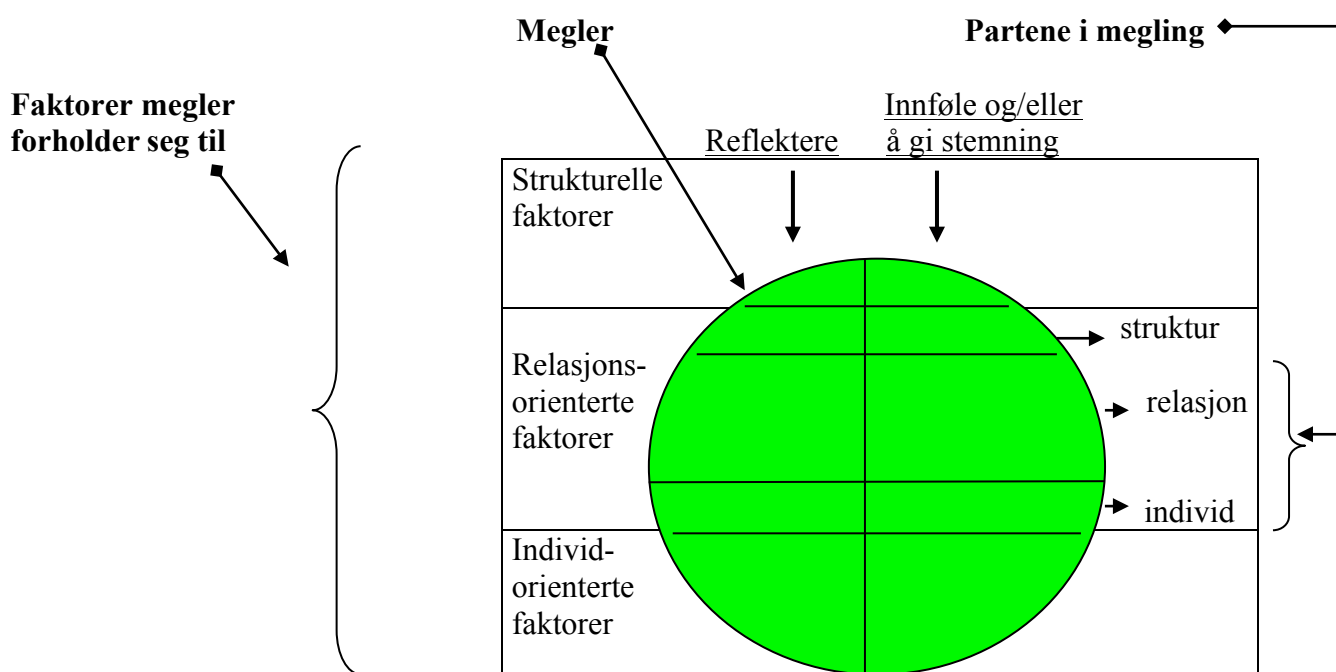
Megler

Partene i megling

Faktorer megler forholder seg til

Reflektere

Innføle og/eller å gi stemning

Strukturelle faktorer

Relasjonsorienterte faktorer

Individorienterte faktorer

struktur

relasjon

individ